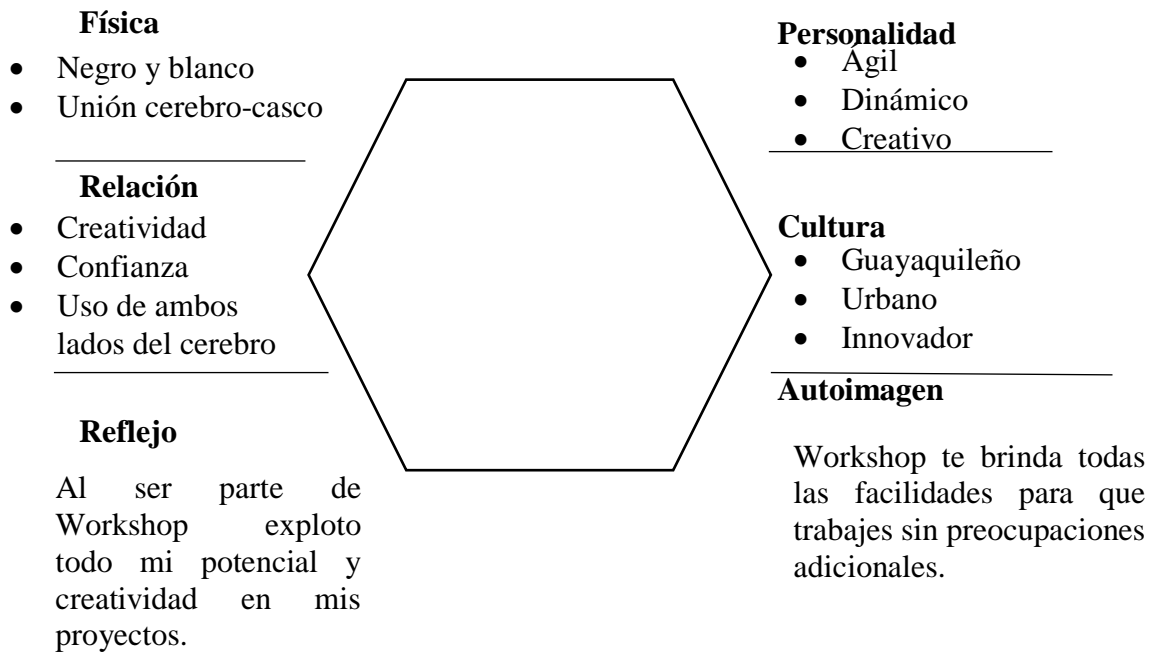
**Física**

- Negro y blanco
- Unión cerebro-casco

**Relación**

- Creatividad
- Confianza
- Uso de ambos lados del cerebro

**Reflejo**

Al ser parte de Workshop exploto todo mi potencial y creatividad en mis proyectos.

**Personalidad**

- Ágil
- Dinámico
- Creativo

**Cultura**

- Guayaquileño
- Urbano
- Innovador

**Autoimagen**

Workshop te brinda todas las facilidades para que trabajes sin preocupaciones adicionales.